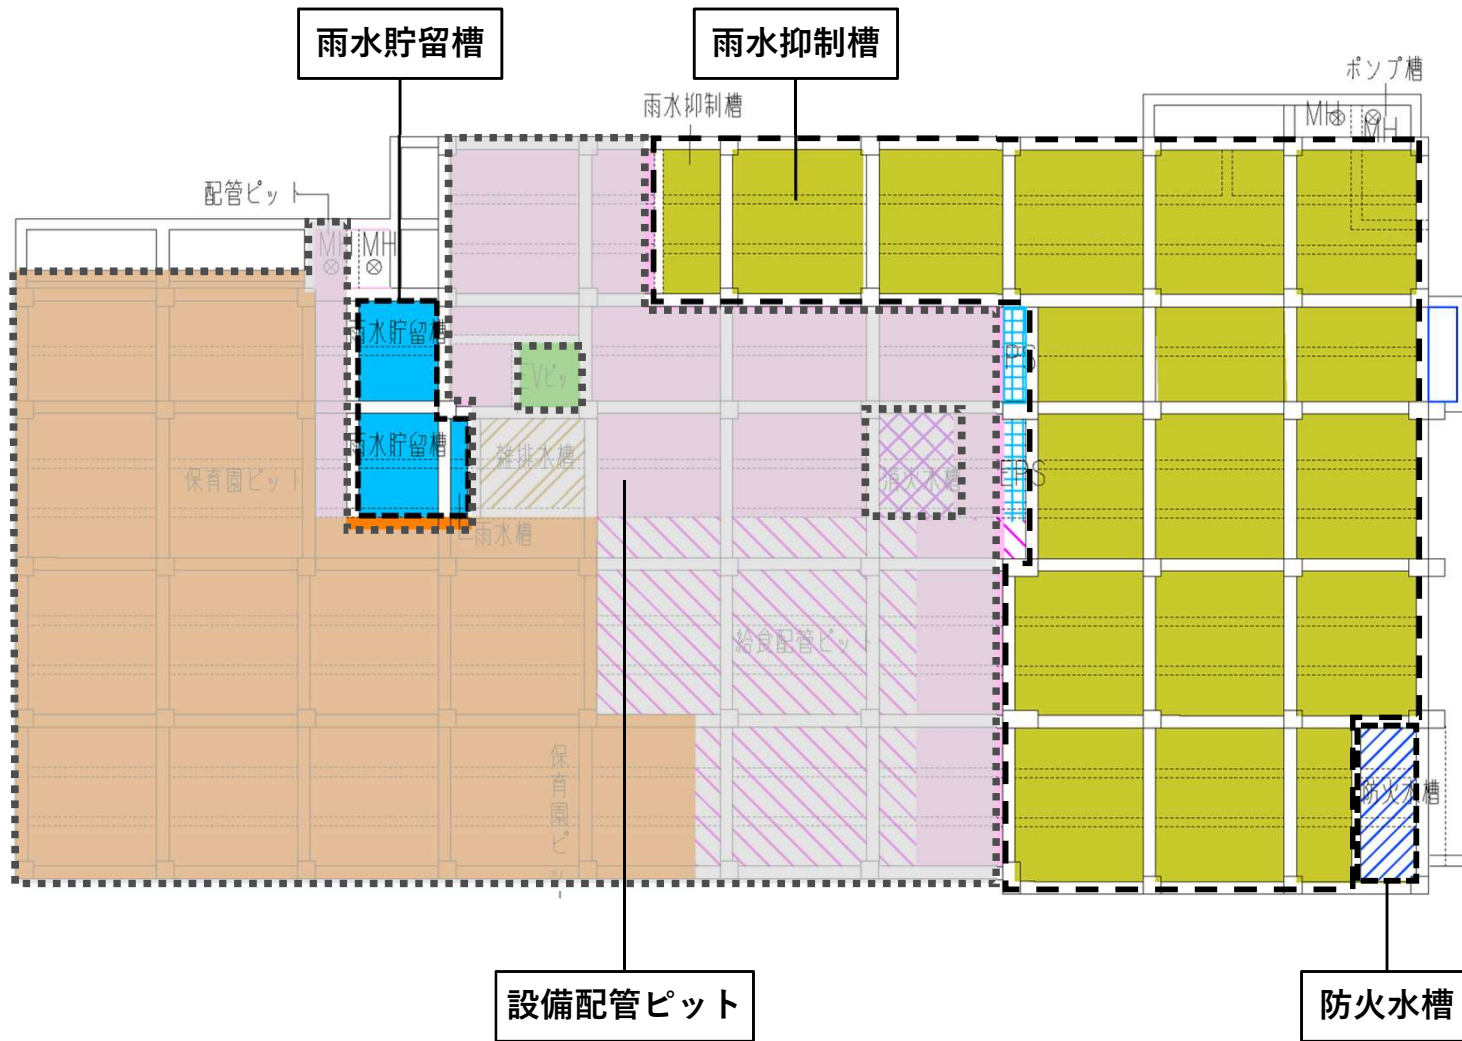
雨水貯留槽

雨水抑制槽

ポンプ槽

雨水抑制槽

MH

MH

配管ピット

MH

MH

雨水貯留槽

Vピット

雨水貯留槽

雑排水槽

消火水槽

保育園ピット

雨水槽

給食配管ピット

保育園ピット

防火水槽

設備配管ピット

防火水槽